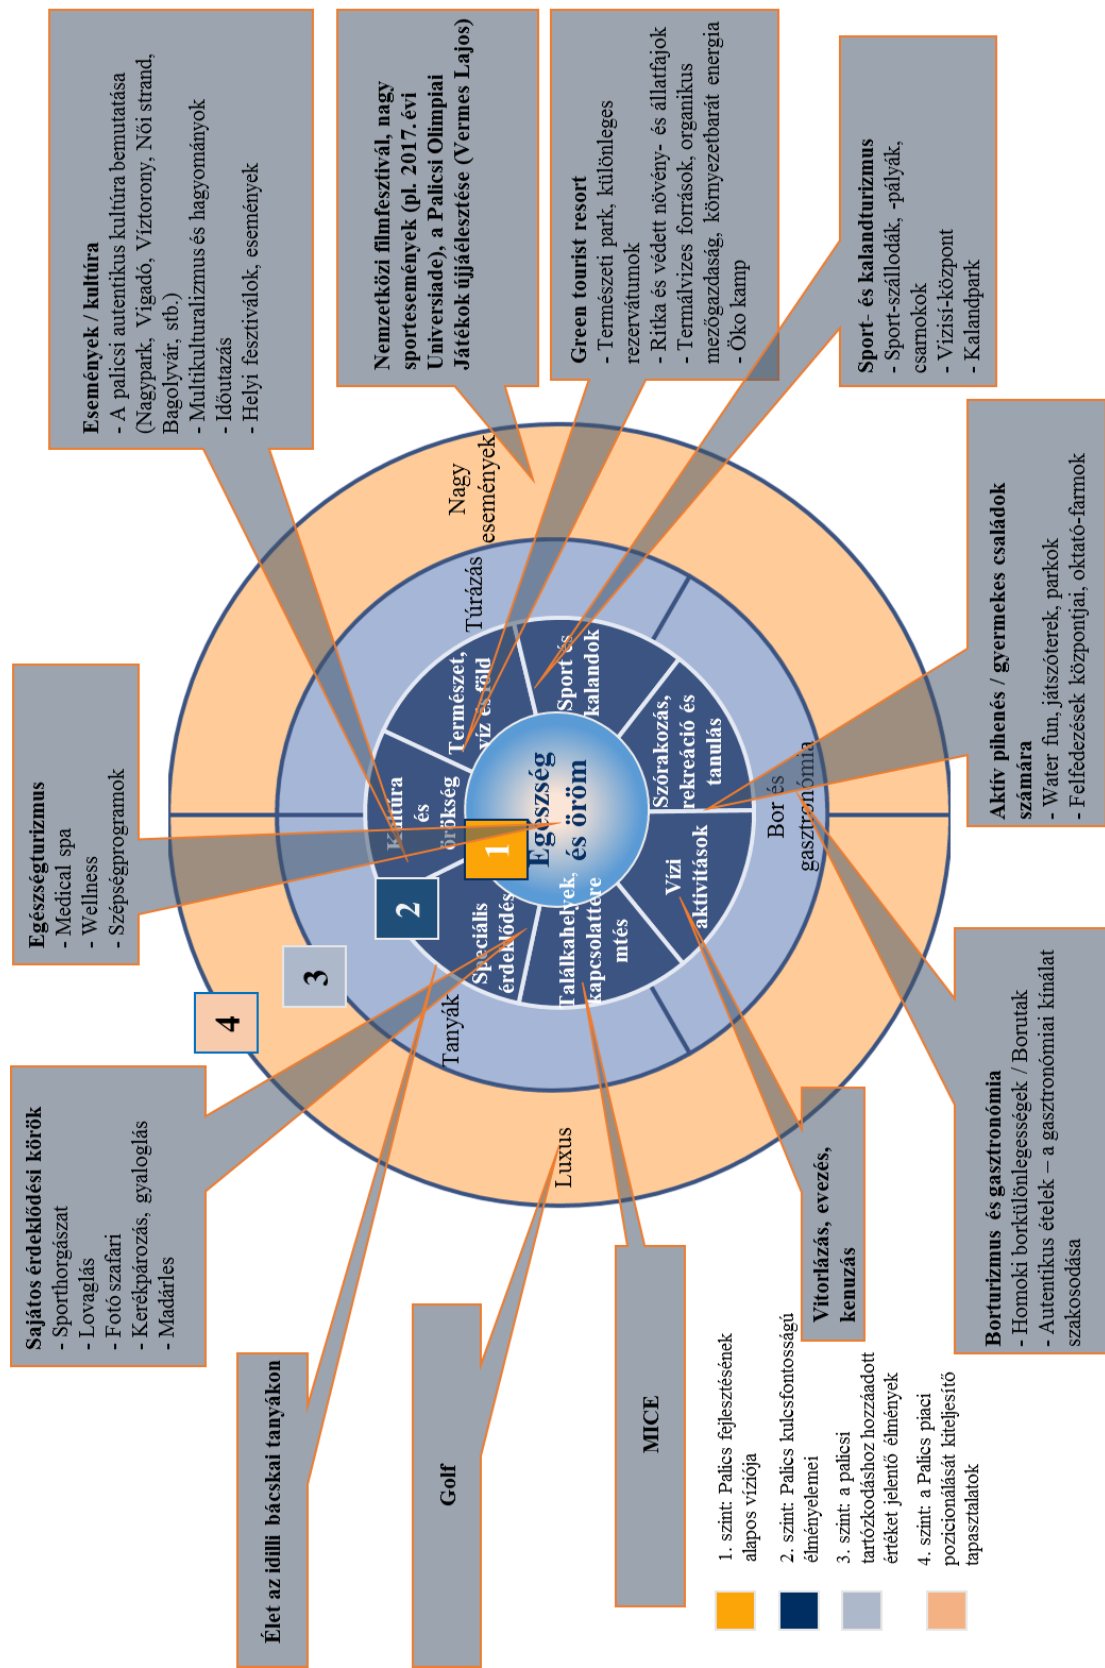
Események / kultúra
- A palicsi autentikus kultúra bemutatása (Nagypark, Vigadó, Víztorony, Női strand, Bagolyvár, stb.)
- Multikulturalizmus és hagyományok
- Időutazás
- Helyi fesztiválok, események

Nemzetközi filmfesztivál, nagy sportesemények (pl. 2017. évi Universiade), a Palicsi Olimpiai Játékok újjáélesztése (Vermes Lajos)

Green tourist resort
- Természeti park, különleges rezervátumok
- Ritka és védett növény- és állatfajok
- Termálvizes források, organikus mezőgazdaság, környezetbarát energia
- Öko kamp

Sport- és kalandturizmus
- Sport-szállodák, -pályák, csarnokok
- Vízisí-központ
- Kalandpark

Aktív pihenés / gyermekes családok számára
- Water fun, játszóterek, parkok
- Felfedezések központjai, oktató-farmok

Borturizmus és gasztronómia
- Homoki borkülönlegességek / Borutak
- Autentikus ételek – a gasztronómiai kínálat szakosodása

Vitorlázás, evezés, kenuzás

MICE

Golf

Élet az idilli bácskai tanyákon

Sajátos érdeklődési körök
- Sporthorgászat
- Lovaglás
- Fotó szafari
- Kerékpározás, gyaloglás
- Madárles

Egészségturizmus
- Medical spa
- Wellness
- Szépségprogramok

Nagy események
Túrázás
Bor és gasztronómia
Luxus
Tanyák

Természet, víz és föld
Sport és kalandok
Szórakozás, rekreáció és tanulás
Vízi aktivitások
Találkahelyek, kapcsolatteremtés
Speciális érdeklődés
Kultúra és örökség

Egészség és öröm

1
2
3
4

1. szint: Palics fejlesztésének alapos víziója
2. szint: Palics kulcsfontosságú élményelemei
3. szint: a palicsi tartózkodáshoz hozzáadott értéket jelentő élmények
4. szint: a Palics piaci pozicionálását kiteljesítő tapasztalatok